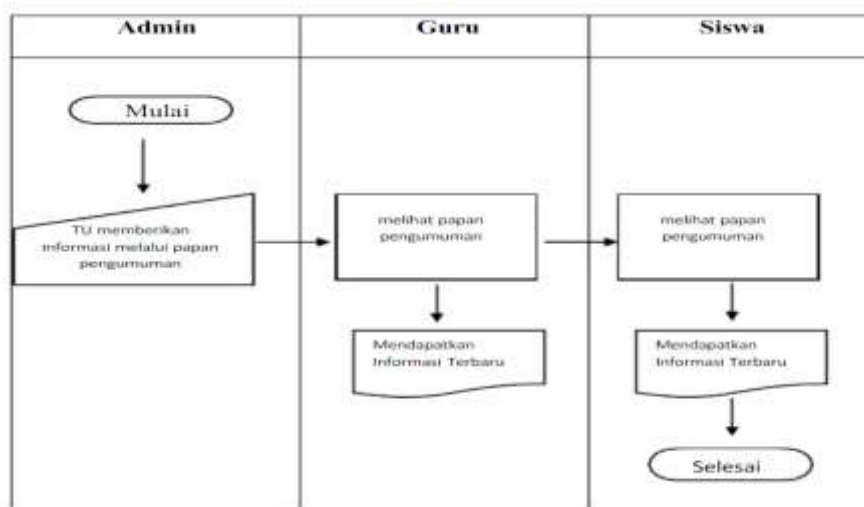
| Admin | Guru | Siswa |
|---|---|---|

Mulai

TU memberikan informasi melalui papan pengumuman

melihat papan pengumuman

Mendapatkan Informasi Terbaru

melihat papan pengumuman

Mendapatkan Informasi Terbaru

Selesai